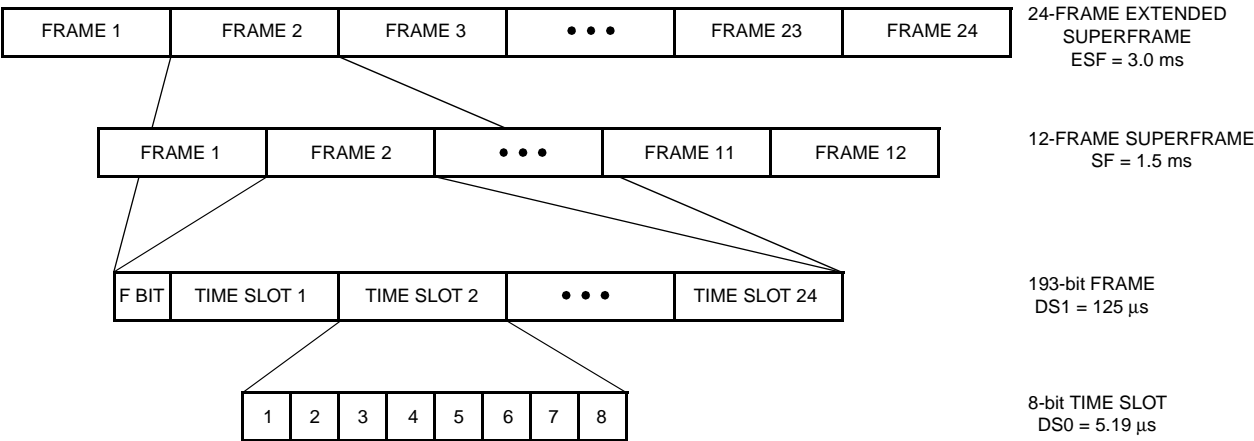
FRAME 1 | FRAME 2 | FRAME 3 | • • • | FRAME 23 | FRAME 24

24-FRAME EXTENDED SUPERFRAME
ESF = 3.0 ms

FRAME 1 | FRAME 2 | • • • | FRAME 11 | FRAME 12

12-FRAME SUPERFRAME
SF = 1.5 ms

F BIT | TIME SLOT 1 | TIME SLOT 2 | • • • | TIME SLOT 24

193-bit FRAME
DS1 = 125 $\mu$s

1 | 2 | 3 | 4 | 5 | 6 | 7 | 8

8-bit TIME SLOT
DS0 = 5.19 $\mu$s